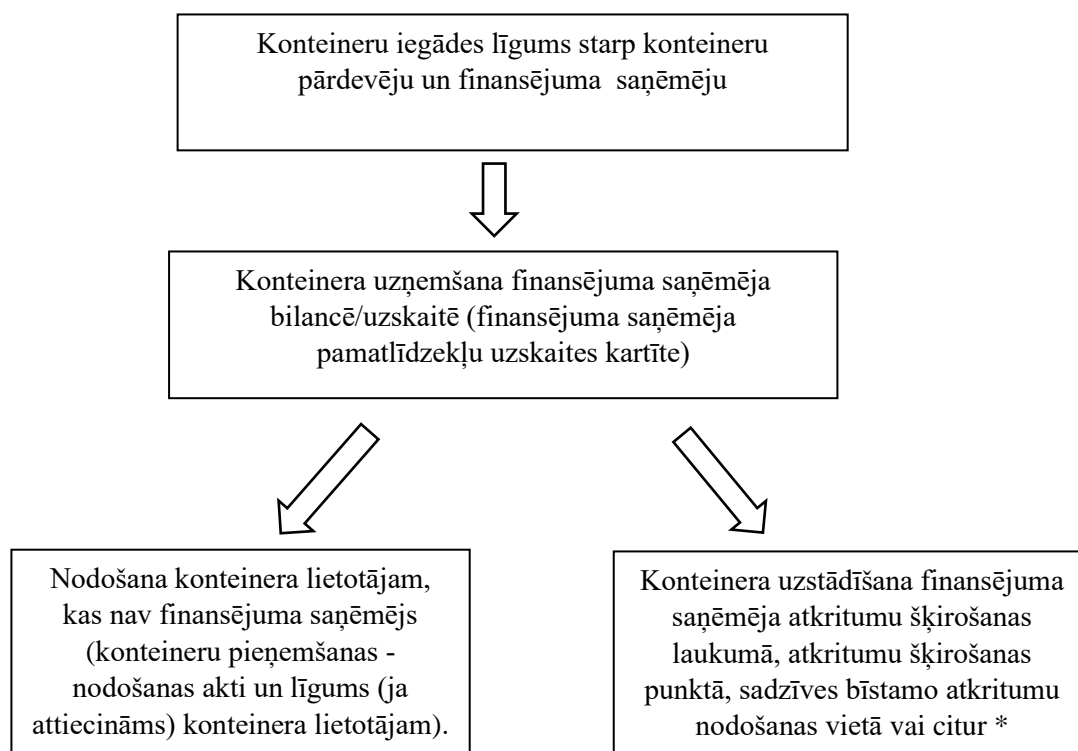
Konteineru iegādes līgums starp konteineru pārdevēju un finansējuma saņēmēju

Konteinera uzņemšana finansējuma saņēmēja bilancē/uzskaitē (finansējuma saņēmēja pamatlīdzekļu uzskaites kartīte)

Nodošana konteinera lietotājam, kas nav finansējuma saņēmējs (konteineru pieņemšanas - nodošanas akti un līgums (ja attiecināms) konteinera lietotājam).

Konteinera uzstādīšana finansējuma saņēmēja atkritumu šķirošanas laukumā, atkritumu šķirošanas punktā, sadzīves bīstamo atkritumu nodošanas vietā vai citur *